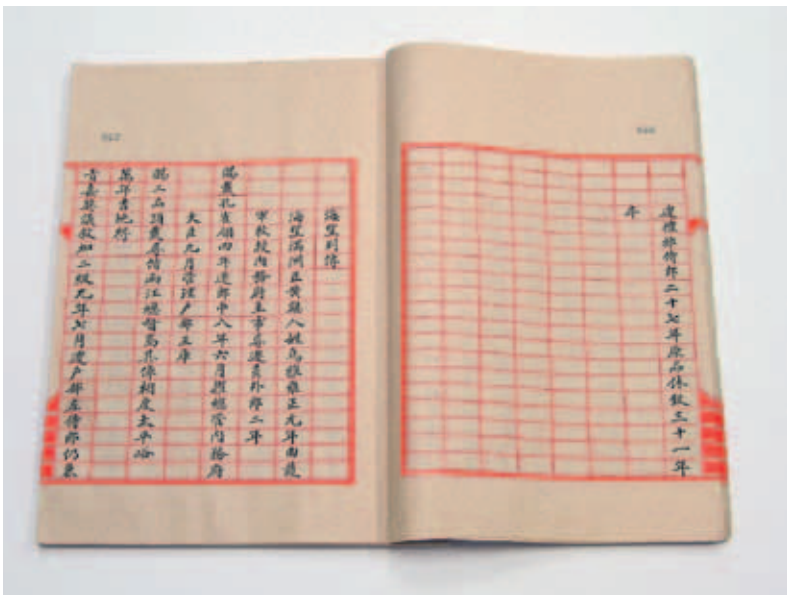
527

海望列傳

海望滿洲正黃旗人姓烏雅雍正元年由護軍校授內務府主事累遷員外郎二年

隨莊親王允祿管理內務府

陞廣儲司郎中八年遷郎中六月擢總管內務府大臣九年署戶部三庫

總理江寧織造蘇州滸墅關等處稅務六月兼管工部事務

二月賞戴雙眼花翎擢戶部左侍郎仍兼

528

達禮善傳乾二十七年原品休致三十一年

卒